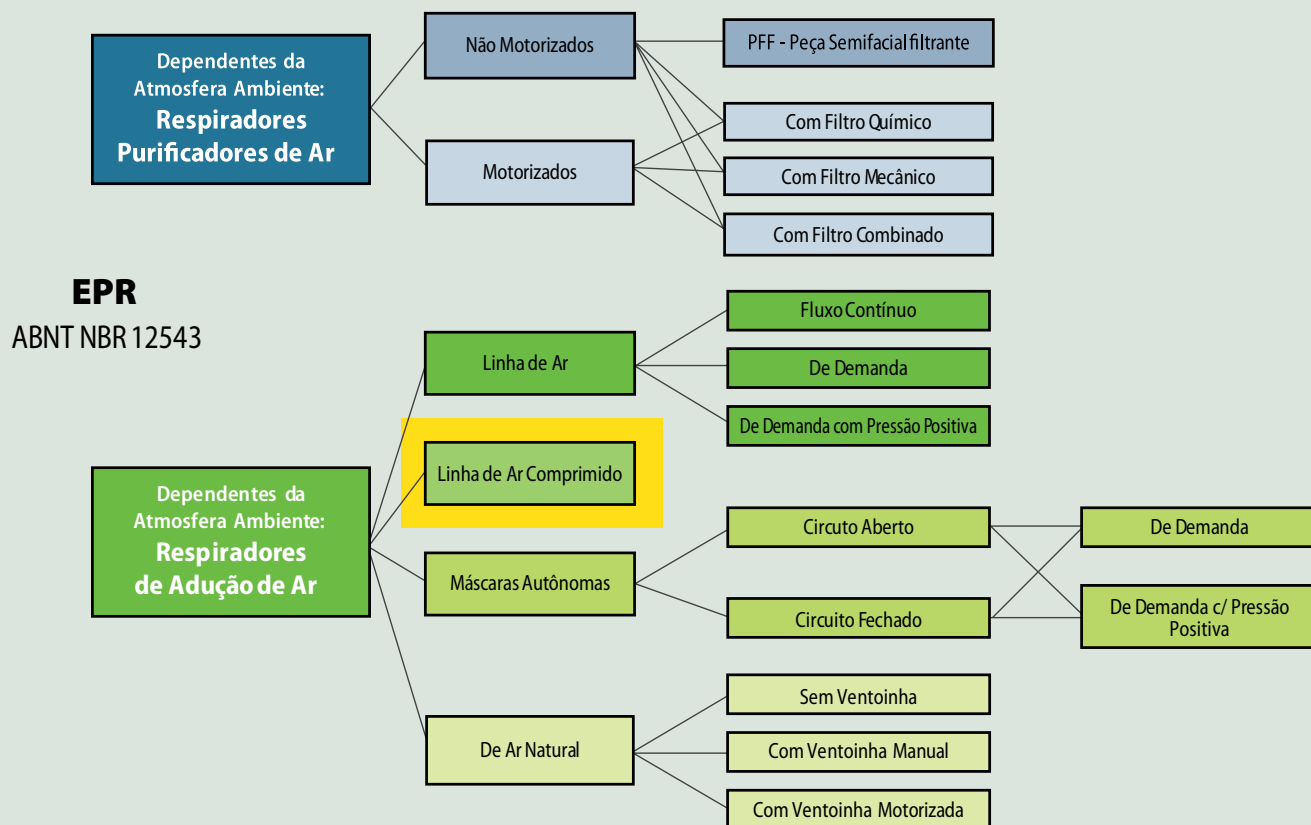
Dependentes da Atmosfera Ambiente:
Respiradores Purificadores de Ar

Não Motorizados

Motorizados

PFF - Peça Semifacial filtrante

Com Filtro Químico

Com Filtro Mecânico

Com Filtro Combinado

EPR
ABNT NBR 12543

Dependentes da Atmosfera Ambiente:
Respiradores de Adução de Ar

Linha de Ar

Linha de Ar Comprimido

Máscaras Autônomas

De Ar Natural

Fluxo Contínuo

De Demanda

De Demanda com Pressão Positiva

Circuto Aberto

Circuito Fechado

De Demanda

De Demanda c/ Pressão Positiva

Sem Ventoinha

Com Ventoinha Manual

Com Ventoinha Motorizada